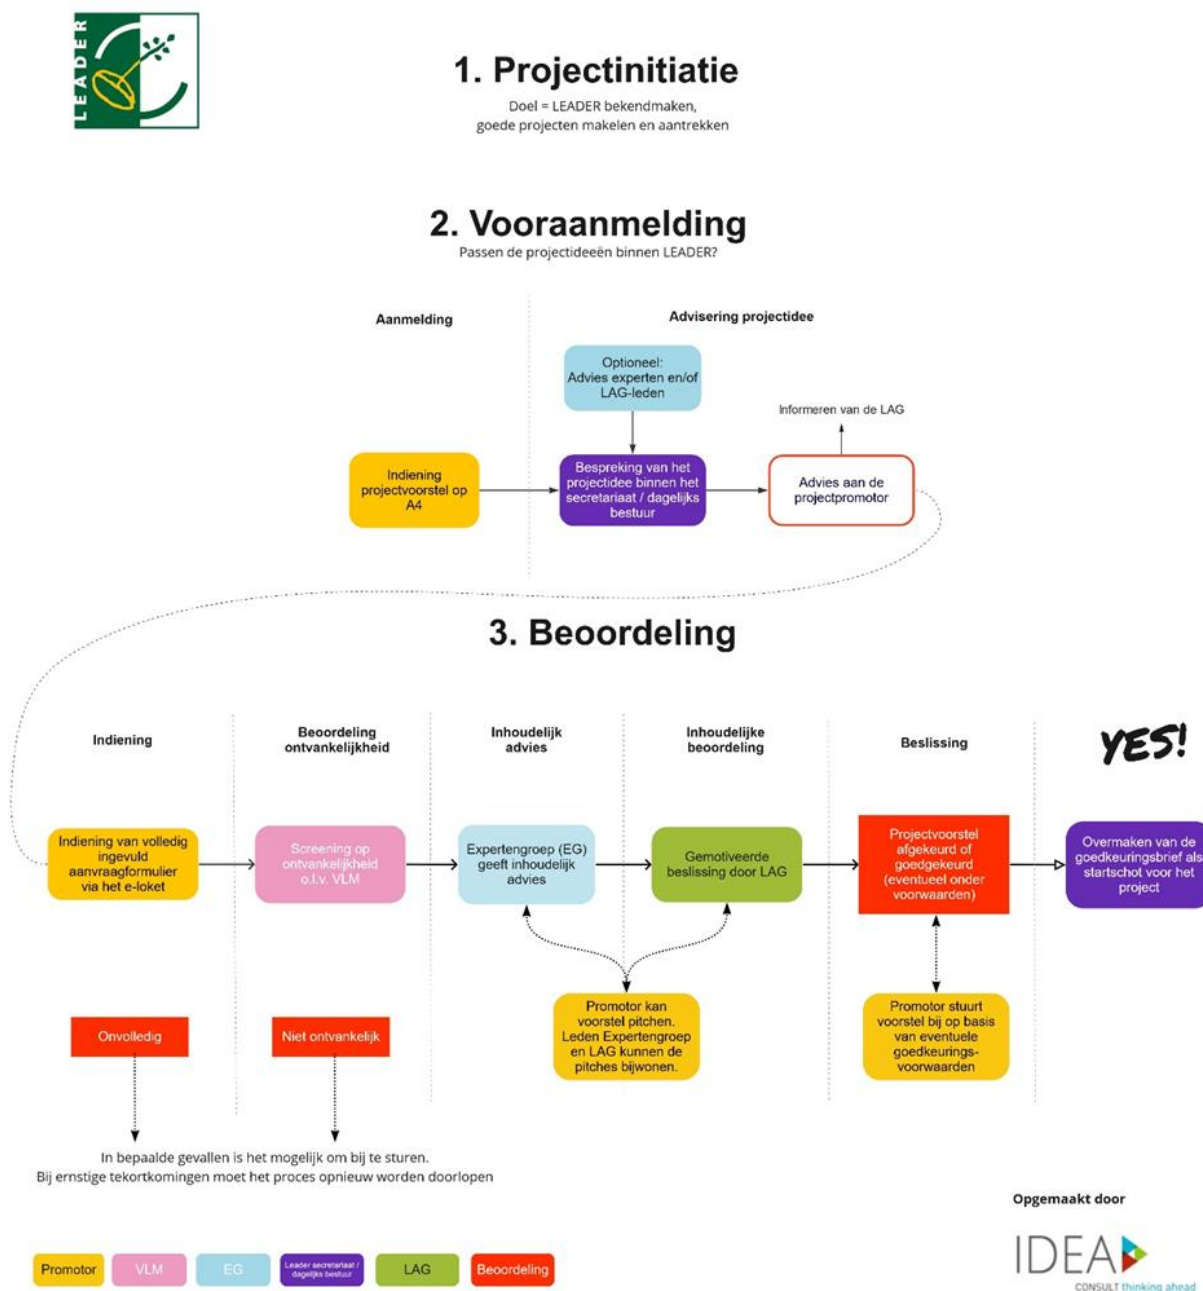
LEADER

1. Projectinitiatie

Doel = LEADER bekendmaken, goede projecten makelen en aantrekken

2. Vooraanmelding

Passen de projectideeën binnen LEADER?

Aanmelding

Advisering projectidee

Optioneel: Advies experten en/of LAG-leden

Informeren van de LAG

Indiening projectvoorstel op A4

Bespreking van het projectidee binnen het secretariaat / dagelijks bestuur

Advies aan de projectpromotor

3. Beoordeling

Indiening

Beoordeling ontvankelijkheid

Inhoudelijk advies

Inhoudelijke beoordeling

Beslissing

YES!

Indiening van volledig ingevuld aanvraagformulier via het e-loket

Screening op ontvankelijkheid o.l.v. VLM

Expertengroep (EG) geeft inhoudelijk advies

Gemotiveerde beslissing door LAG

Projectvoorstel afgekeurd of goedgekeurd (eventueel onder voorwaarden)

Overmaken van de goedkeuringsbrief als startschot voor het project

Promotor kan voorstel pitchen. Leden Expertengroep en LAG kunnen de pitches bijwonen.

Promotor stuurt voorstel bij op basis van eventuele goedkeurings-voorwaarden

Onvolledig

Niet ontvankelijk

In bepaalde gevallen is het mogelijk om bij te sturen.
Bij ernstige tekortkomingen moet het proces opnieuw worden doorlopen

Opgemaakt door

IDEA CONSULT thinking ahead

Promotor | VLM | EG | Leader secretariaat / dagelijks bestuur | LAG | Beoordeling